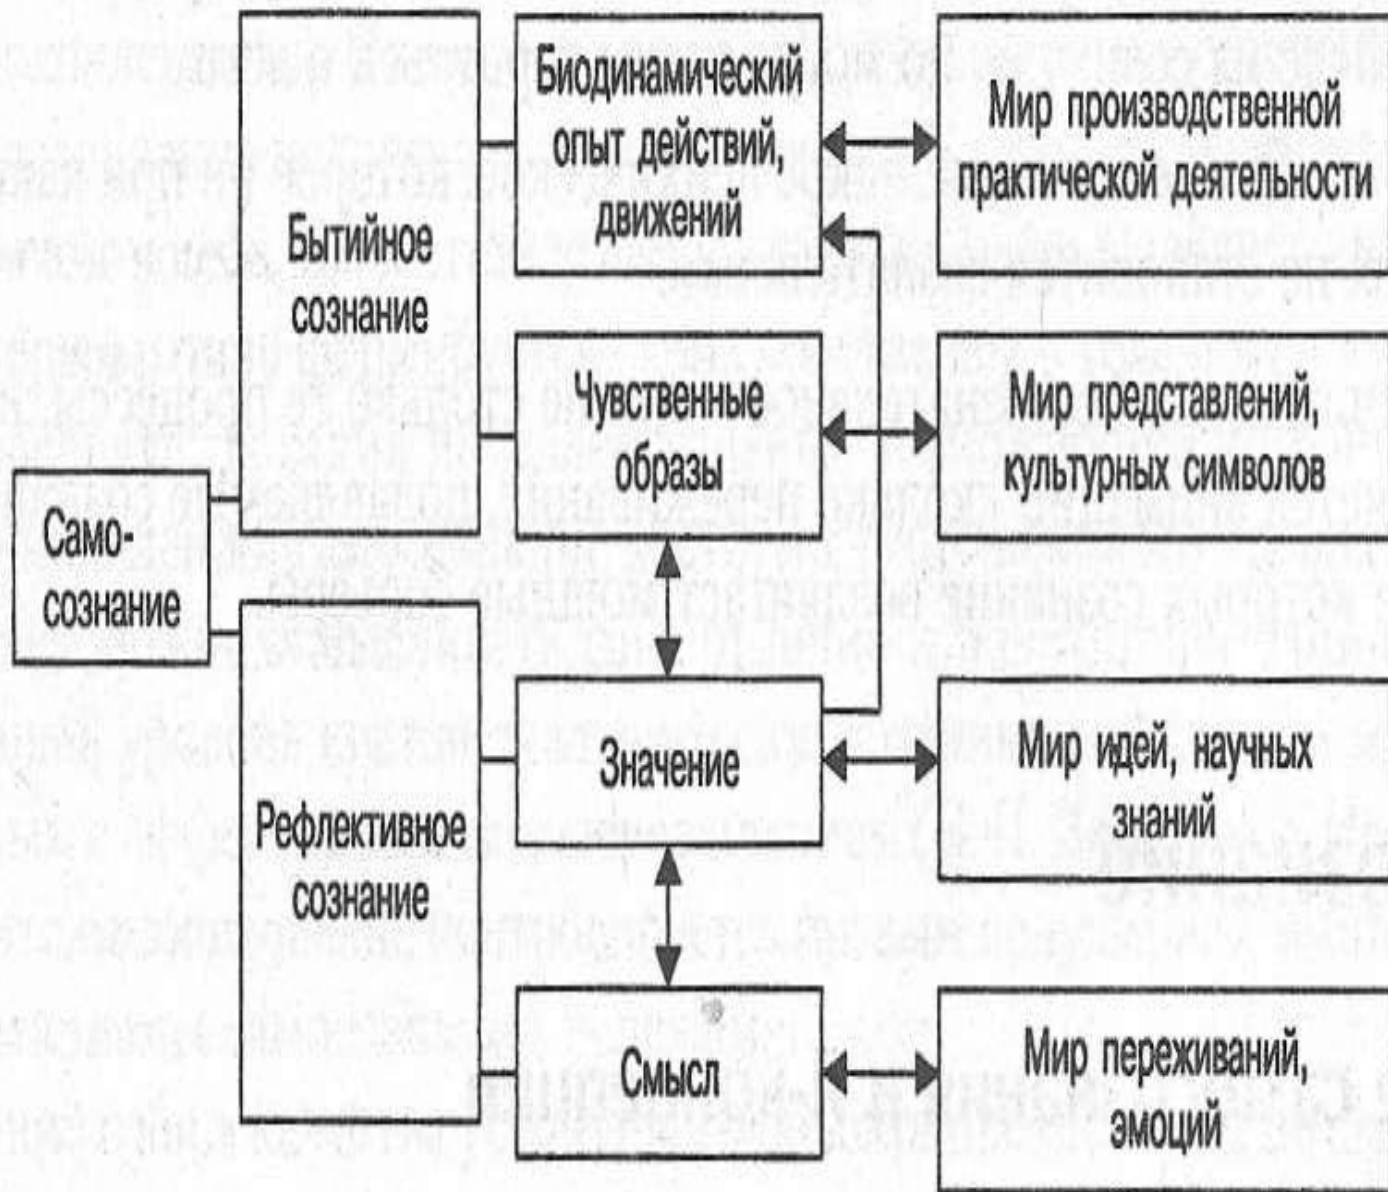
Самосознание

Бытийное сознание

Рефлективное сознание

Биодинамический опыт действий, движений

Чувственные образы

Значение

Смысл

Мир производственной практической деятельности

Мир представлений, культурных символов

Мир идей, научных знаний

Мир переживаний, эмоций